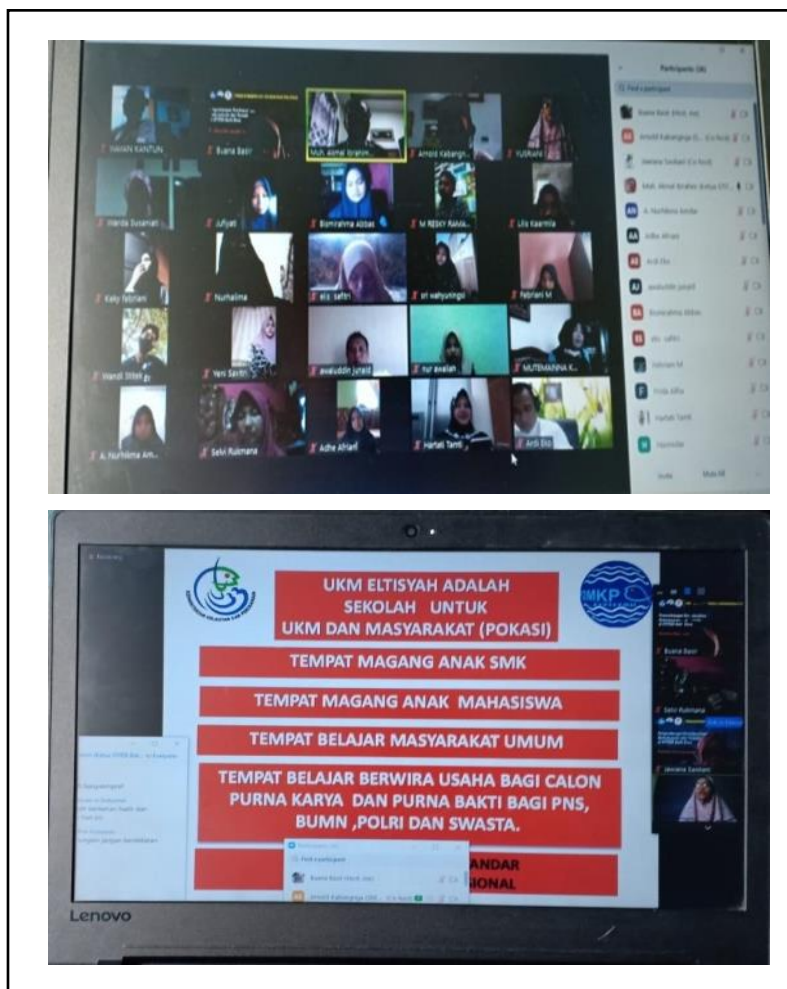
Participants (36)

Find a participant

Buana Basir (Host, me)

Arnold Kabangnga (G... (Co-host)

Jesrana Saniani (Co-host)

Muh. Akmal Ibrahim Ishtiyak UTO...

A. Nurhikma Amdar

Adhe Afriani

Ardi Eko

awaluddin junaid

Biomrahma Abbas

eis. safitri

Febriani M

Frida Affra

Hartati Tamti

Hasnidar

Invite

Mute All

HAKAN KANTUN

Buana Basir

Muh. Akmal Ibrahim...

Arnold Kabangnga...

Kurniaty

Marda Susanati

Juliyati

Bismirahma Abbas

M RESKY RAHMA...

Lilis Kaarmia

Keky Febrieni

Nurhalima

eis. safitri

sri wahyuningsi

Febriani M

Wandi Stiteh

Yeni Savitri

awaluddin junaid

nur awalan...

MUTEMANNA K...

A. Nurhikma Am...

Sekri Rukmana

Adhe Afriani

Hartati Tamti

Ardi Eko

UKM ELTISYAH ADALAH SEKOLAH UNTUK UKM DAN MASYARAKAT (POKASI)

TEMPAT MAGANG ANAK SMK

TEMPAT MAGANG ANAK MAHASISWA

TEMPAT BELAJAR MASYARAKAT UMUM

TEMPAT BELAJAR BERWIRA USAHA BAGI CALON PURNA KARYA DAN PURNA BAKTI BAGI PNS, BUMN ,POLRI DAN SWASTA.

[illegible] ANDAR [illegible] IONAL

MKP

Buana Basir

Sekri Rukmana

Jesrana Saniani

Participants (36)

Find a participant

Buana Basir (Host, me)

Arnold Kabangnga (G... (Co-host)

Lenovo